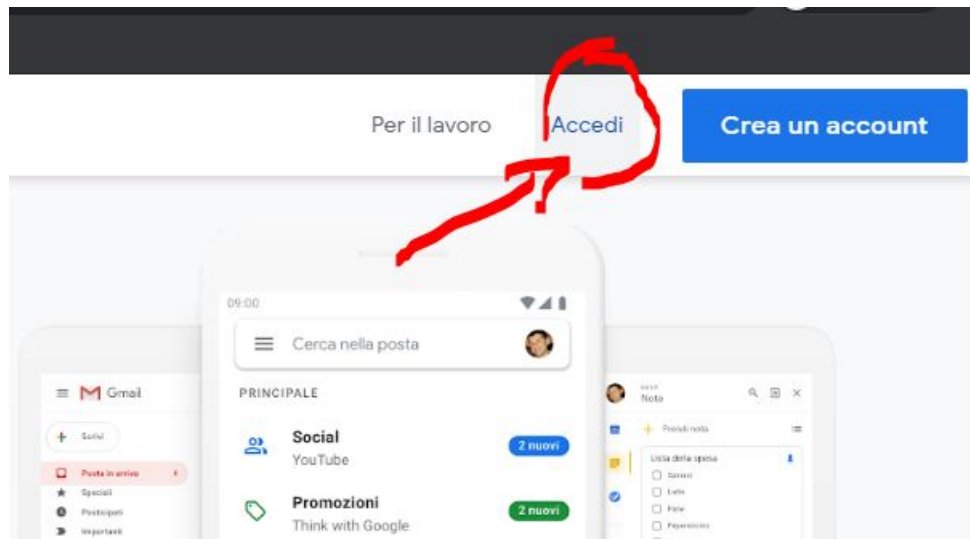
Per il lavoro

Accedi

Crea un account

09:00

Cerca nella posta

PRINCIPALE

Social
YouTube

2 nuovi

Promozioni
Think with Google

2 nuovi

Gmail

Scrivi

Posta in arrivo

Speciali

Posticipati

Importanti

Keep
Note

Prendi nota

Lista della spesa

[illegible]

Latte

Pane

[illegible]